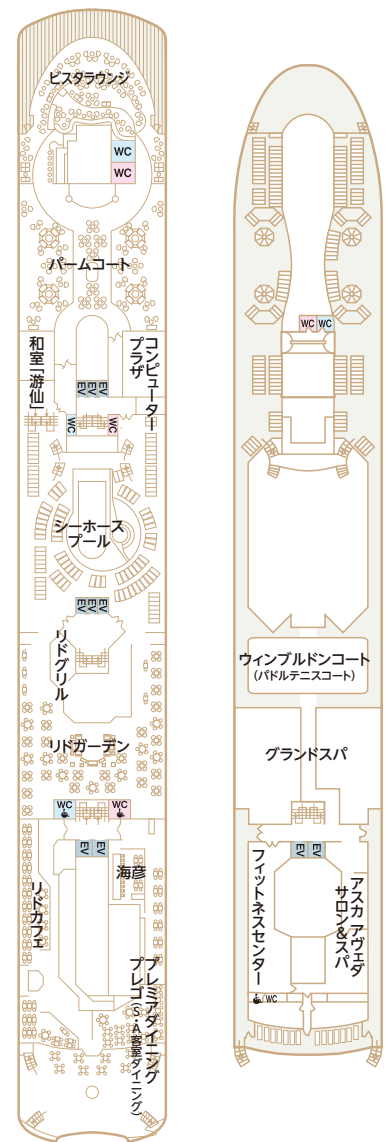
ビスタラウンジ

WC
WC

パームコート

和室「游仙」

コンピュータープラザ

EV
EV
EV

WC
WC

シーホースプール

EV
EV

リドグリル

リドガーデン

WC
WC

EV
EV

海彦

リドカフェ

プレミアダイニング
プレゴ（S・A客室ダイニング）

WC WC

ウィンブルドンコート
（パドルテニスコート）

グランドスパ

EV
EV

フィットネスセンター

アスカ アヴェダ
サロン＆スパ

WC